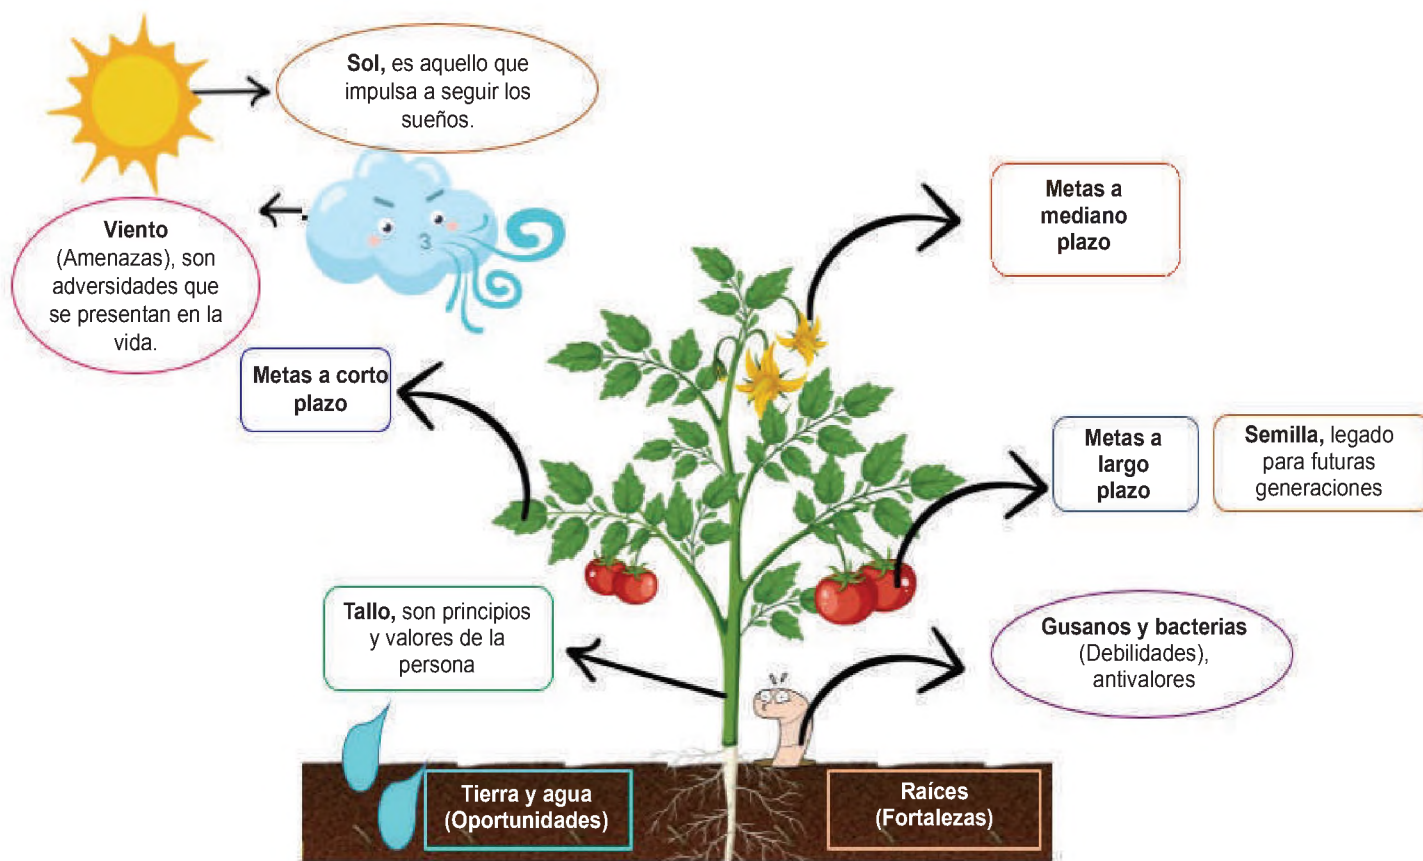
**Sol,** es aquello que impulsa a seguir los sueños.

**Viento** (Amenazas), son adversidades que se presentan en la vida.

**Metas a mediano plazo**

**Metas a corto plazo**

**Metas a largo plazo**

**Semilla,** legado para futuras generaciones

**Tallo,** son principios y valores de la persona

**Gusanos y bacterias** (Debilidades), antivalores

**Tierra y agua (Oportunidades)**

**Raíces (Fortalezas)**